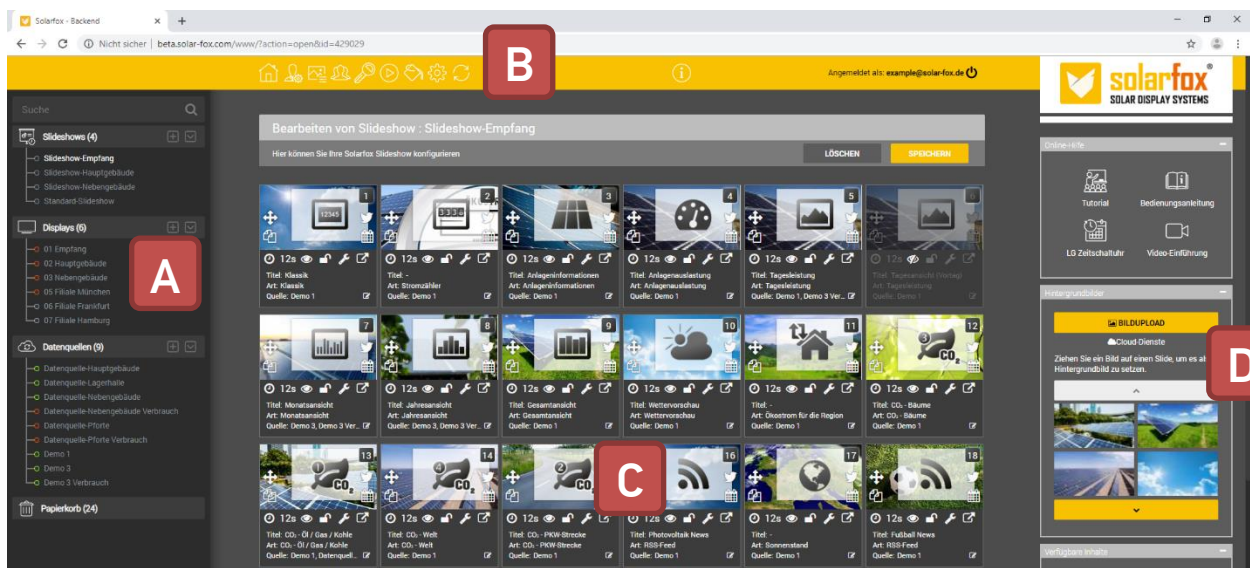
Solarfox - Backend
Nicht sicher | beta.solar-fox.com/www/?action=open&id=429029

B

Angemeldet als: example@solar-fox.de

solarfox®
SOLAR DISPLAY SYSTEMS

Suche

Slideshows (4)
Slideshow-Empfang
Slideshow-Hauptgebäude
Slideshow-Nebengebäude
Standard-Slideshow

Displays (6)
01 Empfang
02 Hauptgebäude
03 Nebengebäude
05 Filiale München
06 Filiale Frankfurt
07 Filiale Hamburg

A

Datenquellen (9)
Datenquelle-Hauptgebäude
Datenquelle-Lagerhalle
Datenquelle-Nebengebäude
Datenquelle-Nebengebäude Verbrauch
Datenquelle-Pforte
Datenquelle-Pforte Verbrauch
Demo 1
Demo 3
Demo 3 Verbrauch

Papierkorb (24)

Bearbeiten von Slideshow : Slideshow-Empfang
Hier können Sie Ihre Solarfox Slideshow konfigurieren
LÖSCHEN
SPEICHERN

1 12s Titel: Klassik Art: Klassik Quelle: Demo 1
2 12s Titel: - Art: Stromzähler Quelle: Demo 1
3 12s Titel: Anlageninformationen Art: Anlageninformationen Quelle: Demo 1
4 12s Titel: Anlagenauslastung Art: Anlagenauslastung Quelle: Demo 1
5 12s Titel: Tagesleistung Art: Tagesleistung Quelle: Demo 1, Demo 3 Ver...
6 12s Titel: Tagesansicht (Vortag) Art: Tagesleistung Quelle: Demo 1
7 12s Titel: Monatsansicht Art: Monatsansicht Quelle: Demo 3, Demo 3 Ver...
8 12s Titel: Jahresansicht Art: Jahresansicht Quelle: Demo 3, Demo 3 Ver...
9 12s Titel: Gesamtansicht Art: Gesamtansicht Quelle: Demo 1
10 12s Titel: Wettervorschau Art: Wettervorschau Quelle: Demo 1
11 12s Titel: - Art: Ökostrom für die Region Quelle: Demo 1
12 12s Titel: CO₂ - Bäume Art: CO₂ - Bäume Quelle: Demo 1
13 12s Titel: CO₂ - Öl / Gas / Kohle Art: CO₂ - Öl / Gas / Kohle Quelle: Demo 1, Datenquell...
14 12s Titel: CO₂ - Welt Art: CO₂ - Welt Quelle: Demo 1
15 12s Titel: CO₂ - PKW-Strecke Art: CO₂ - PKW-Strecke Quelle: Demo 1
16 12s Titel: Photovoltaik News Art: RSS-Feed Quelle: Demo 1
17 12s Titel: - Art: Sonnenstand Quelle: Demo 1
18 12s Titel: Fußball News Art: RSS-Feed Quelle: Demo 1

C

Online-Hilfe
Tutorial
Bedienungsanleitung
LG Zeitschaltuhr
Video-Einführung

Hintergrundbilder
BILDUPLOAD
Cloud-Dienste
Ziehen Sie ein Bild auf einen Slide, um es al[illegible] Hintergrundbild zu setzen.

D

Verfügbare Inhalte